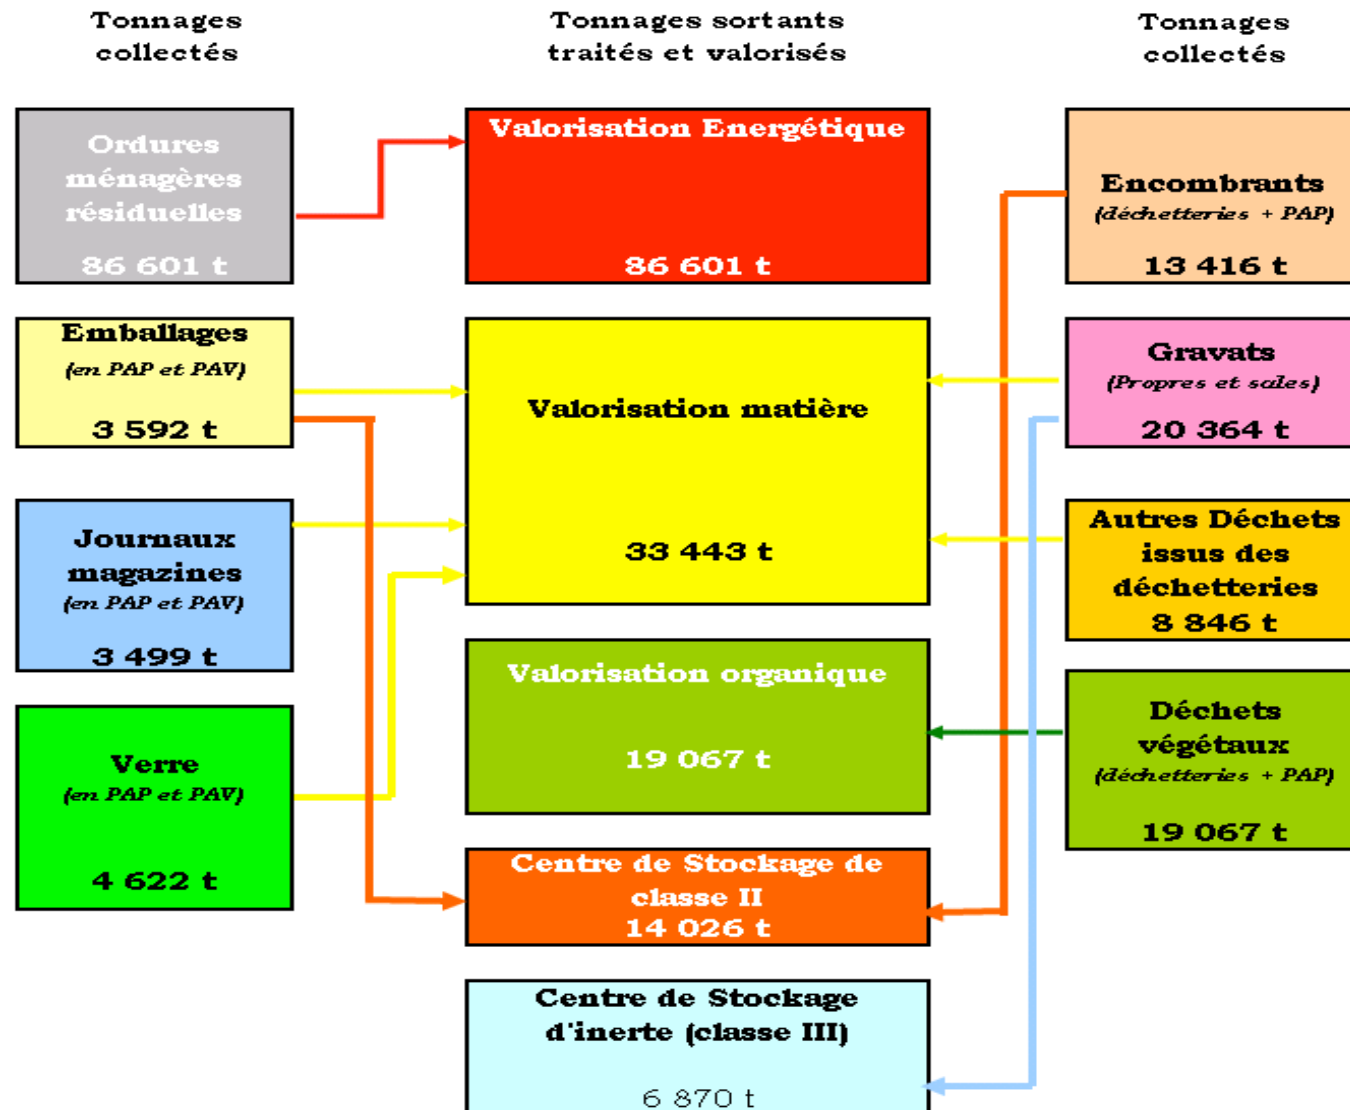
Tonnages collectés

Ordures ménagères résiduelles
86 601 t

Emballages
(en PAP et PAV)
3 592 t

Journaux magazines
(en PAP et PAV)
3 499 t

Verre
(en PAP et PAV)
4 622 t

Tonnages sortants traités et valorisés

Valorisation Energétique
86 601 t

Valorisation matière
33 443 t

Valorisation organique
19 067 t

Centre de Stockage de classe II
14 026 t

Centre de Stockage d'inerte (classe III)
6 870 t

Tonnages collectés

Encombrants
(déchetteries + PAP)
13 416 t

Gravats
(Propres et sales)
20 364 t

Autres Déchets issus des déchetteries
8 846 t

Déchets végétaux
(déchetteries + PAP)
19 067 t